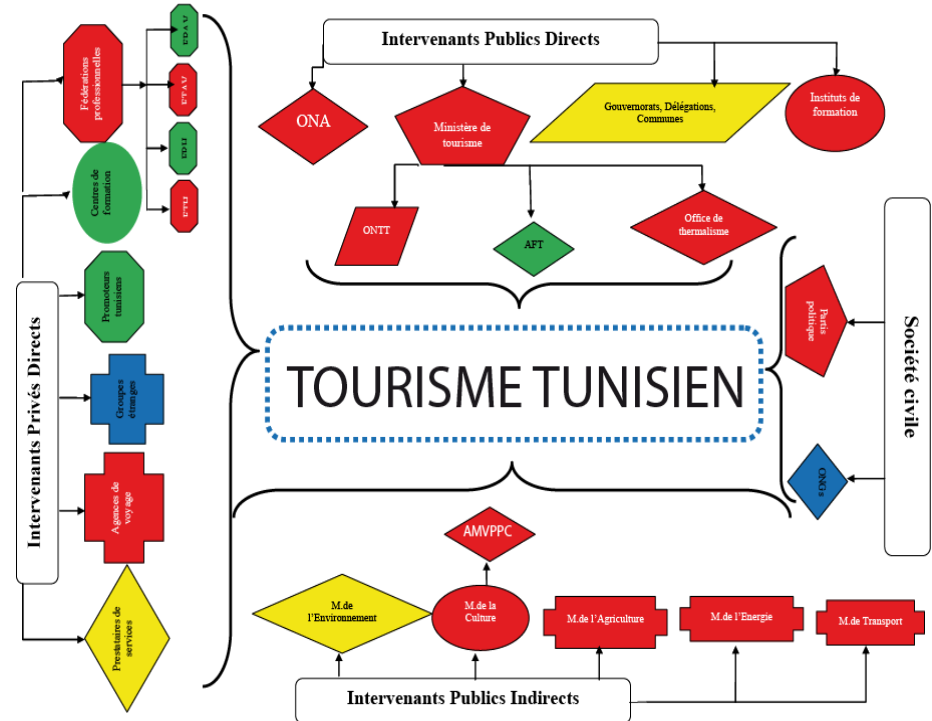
Intervenants Publics Directs

ONA

Ministère de tourisme

Gouvernorats, Délégations, Communes

Instituts de formation

ONTT

AFT

Office de thermalisme

Intervenants Privés Directs

Fédérations professionnelles

FTAV

FTAV

FTH

UTH

Centres de formation

Promoteurs tunisiens

Groupes étrangers

Agences de voyage

Prestataires de services

TOURISME TUNISIEN

Société civile

Partis politique

ONGs

AMVPPC

M.de l'Environnement

M.de la Culture

M.de l'Agriculture

M.de l'Energie

M.de Transport

Intervenants Publics Indirects